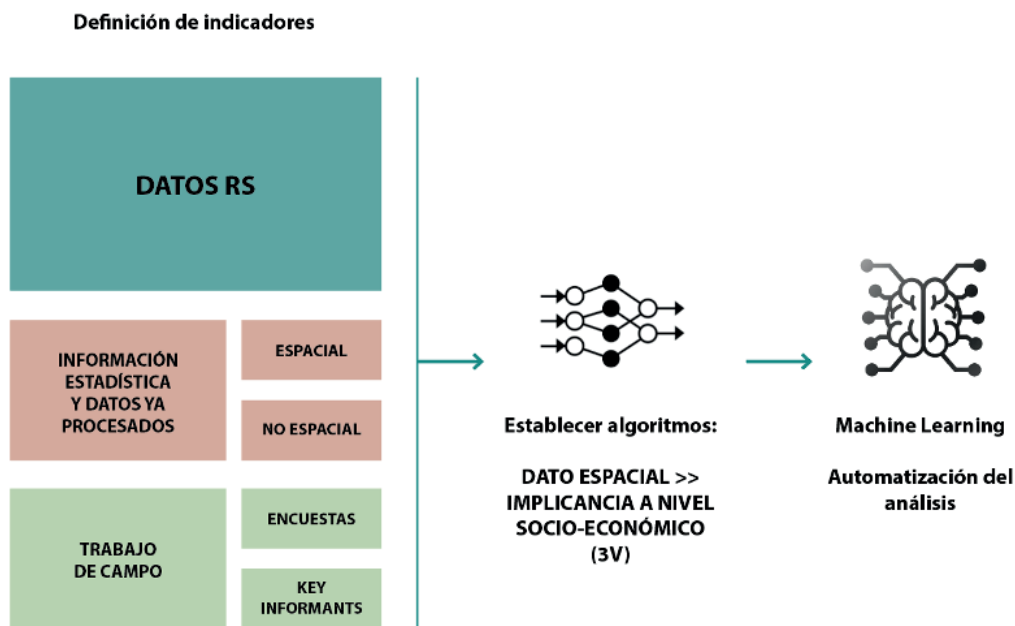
Definición de indicadores

DATOS RS

INFORMACIÓN ESTADÍSTICA Y DATOS YA PROCESADOS

ESPACIAL

NO ESPACIAL

TRABAJO DE CAMPO

ENCUESTAS

KEY INFORMANTS

Establecer algoritmos:

DATO ESPACIAL >> IMPLICANCIA A NIVEL SOCIO-ECONÓMICO (3V)

Machine Learning

Automatización del análisis